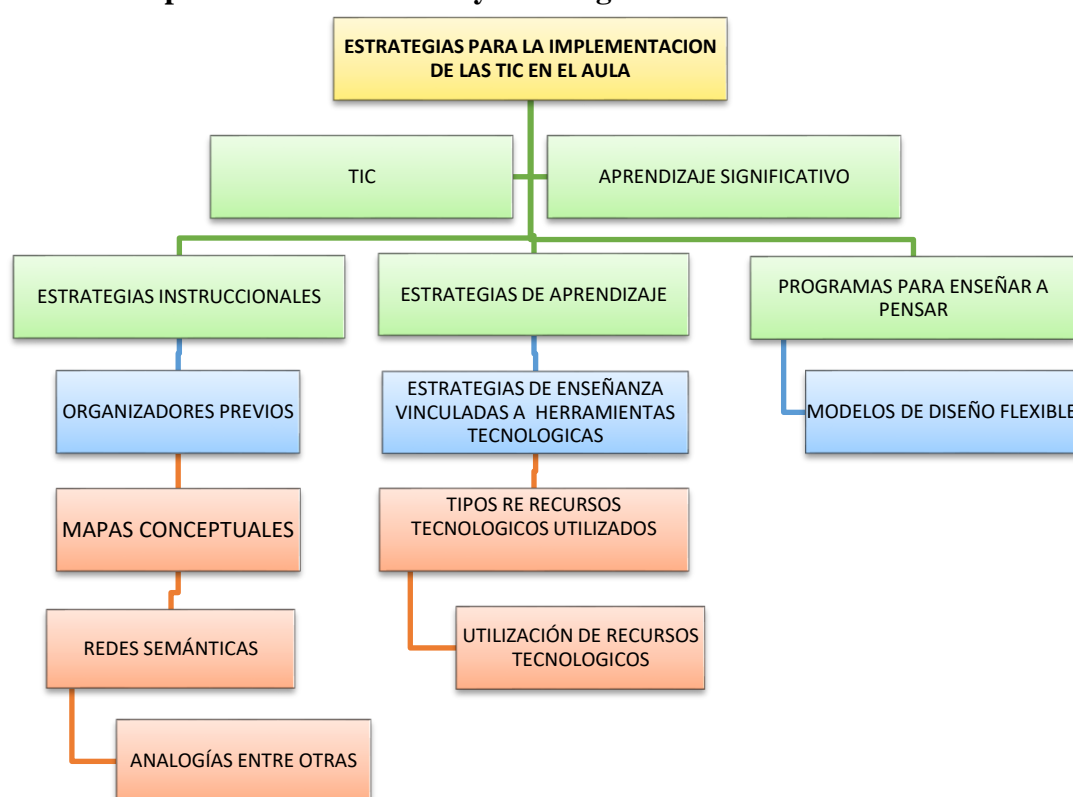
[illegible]

ESTRATEGIAS PARA LA IMPLEMENTACION DE LAS TIC EN EL AULA

TIC

APRENDIZAJE SIGNIFICATIVO

ESTRATEGIAS INSTRUCCIONALES

ESTRATEGIAS DE APRENDIZAJE

PROGRAMAS PARA ENSEÑAR A PENSAR

ORGANIZADORES PREVIOS

ESTRATEGIAS DE ENSEÑANZA VINCULADAS A HERRAMIENTAS TECNOLOGICAS

MODELOS DE DISEÑO FLEXIBLE

MAPAS CONCEPTUALES

TIPOS RE RECURSOS TECNOLOGICOS UTILIZADOS

REDES SEMÁNTICAS

UTILIZACIÓN DE RECURSOS TECNOLOGICOS

ANALOGÍAS ENTRE OTRAS